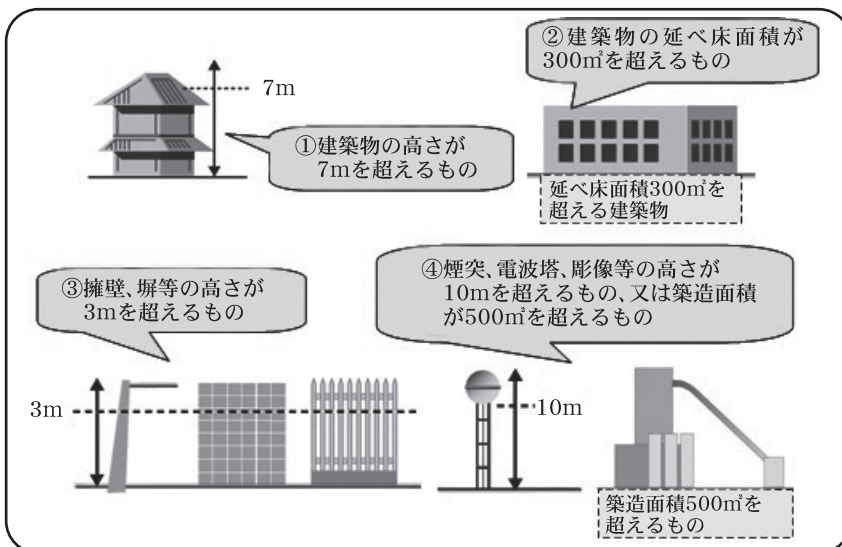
7m

①建築物の高さが7mを超えるもの

②建築物の延べ床面積が300㎡を超えるもの

延べ床面積300㎡を超える建築物

③擁壁、塀等の高さが3mを超えるもの

④煙突、電波塔、彫像等の高さが10mを超えるもの、又は築造面積が500㎡を超えるもの

3m

10m

築造面積500㎡を超えるもの